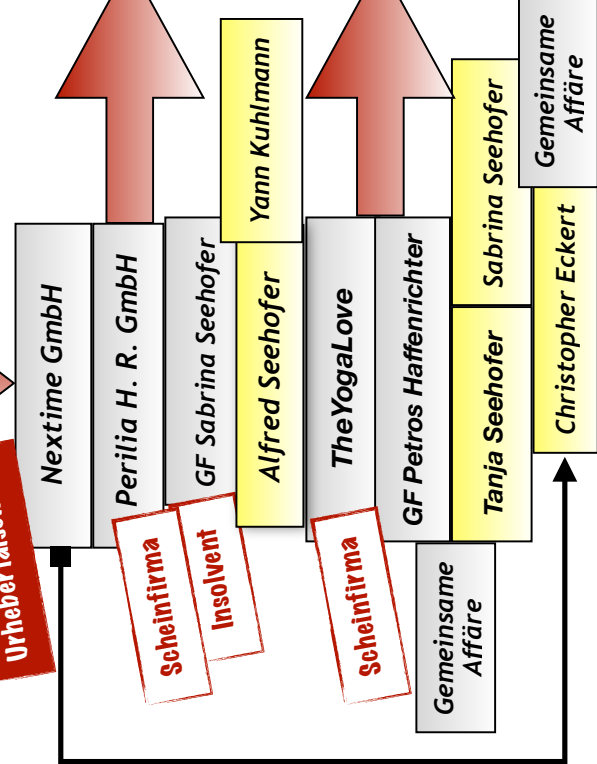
Urheberfälsch

Nextime GmbH

Perilia H. R. GmbH

GF Sabrina Seehofer

Yann Kuhlmann

Alfred Seehofer

TheYogaLove

GF Petros Haffenrichter

Sabrina Seehofer

Gemeinsame Affäre

Tanja Seehofer

Christopher Eckert

Scheinfirma

Insolvent

Scheinfirma

Gemeinsame Affäre